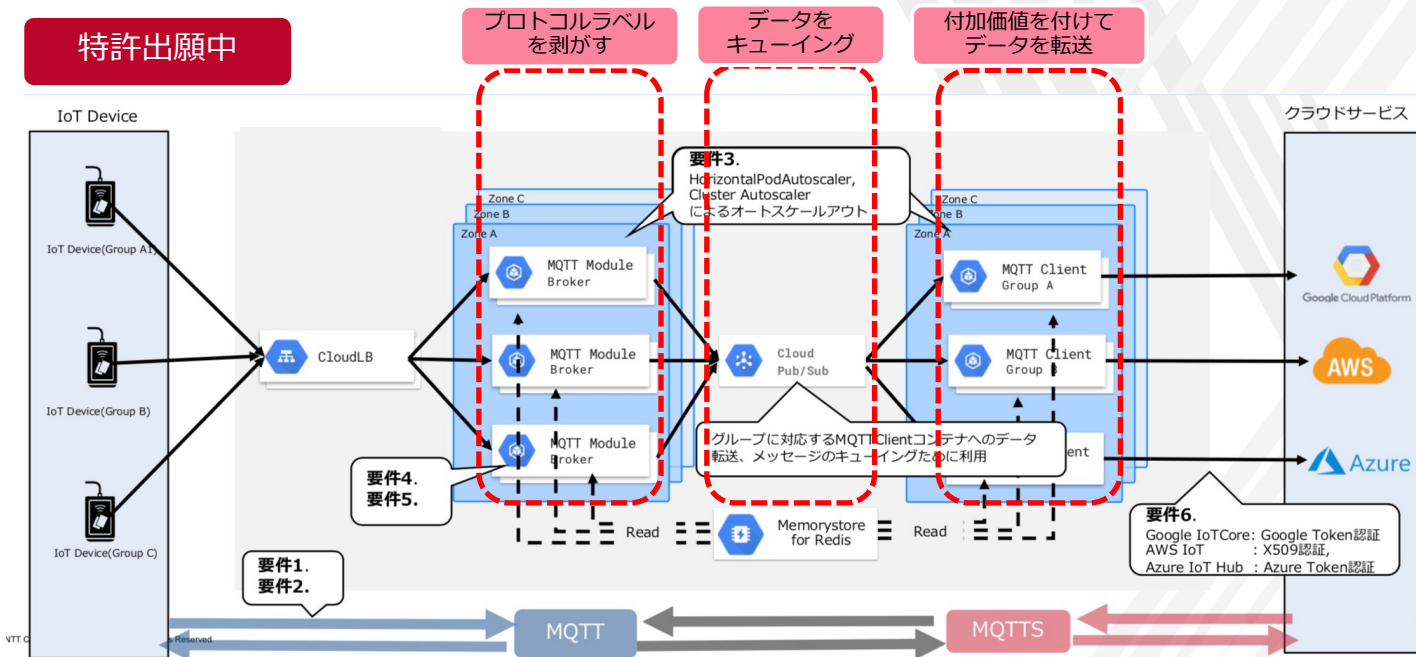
特許出願中

プロトコルラベルを剥がす

データをキューイング

付加価値を付けてデータを転送

IoT Device

クラウドサービス

要件3.
HorizontalPodAutoscaler,
Cluster Autoscaler
によるオートスケールアウト

Zone C
Zone B
Zone A

Zone C
Zone B
Zone A

IoT Device(Group A)

IoT Device(Group B)

IoT Device(Group C)

CloudLB

MQTT Module Broker

MQTT Module Broker

MQTT Module Broker

Cloud Pub/Sub

MQTT Client Group A

MQTT Client Group B

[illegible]lient

Google Cloud Platform

AWS

Azure

グループに対応するMQTT Clientコンテナへのデータ転送、メッセージのキューイングために利用

要件4.
要件5.

Read

Memorystore for Redis

Read

要件6.
Google IoTCore: Google Token認証
AWS IoT : X509認証,
Azure IoT Hub : Azure Token認証

要件1.
要件2.

NTT C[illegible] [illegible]s Reserved

MQTT

MQTTS